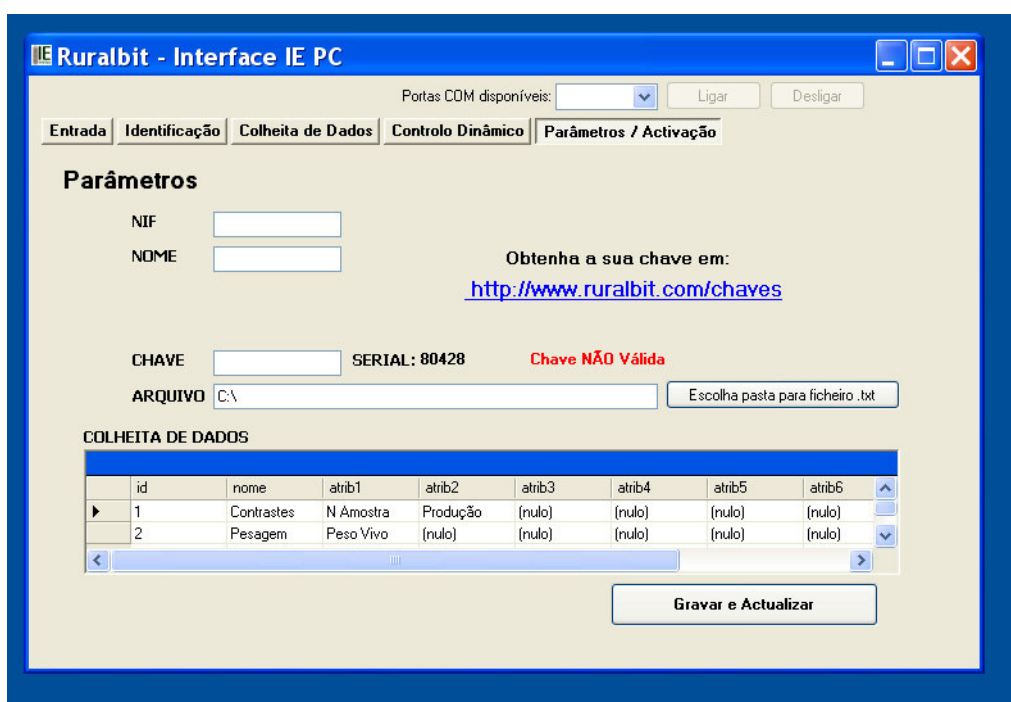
IE Ruralbit - Interface IE PC

Portas COM disponíveis: Ligar Desligar

Entrada | Identificação | Colheita de Dados | Controlo Dinâmico | Parâmetros / Activação

Parâmetros

NIF

NOME

Obtenha a sua chave em:

http://www.ruralbit.com/chaves

CHAVE SERIAL: 80428 Chave NÃO Válida

ARQUIVO C:\ Escolha pasta para ficheiro .txt

COLHEITA DE DADOS

| | id | nome | atrib1 | atrib2 | atrib3 | atrib4 | atrib5 | atrib6 |
|---|---|---|---|---|---|---|---|---|
| ▶ | 1 | Contrastes | N Amostra | Produção | (nulo) | (nulo) | (nulo) | (nulo) |
| | 2 | Pesagem | Peso Vivo | (nulo) | (nulo) | (nulo) | (nulo) | (nulo) |

Gravar e Actualizar